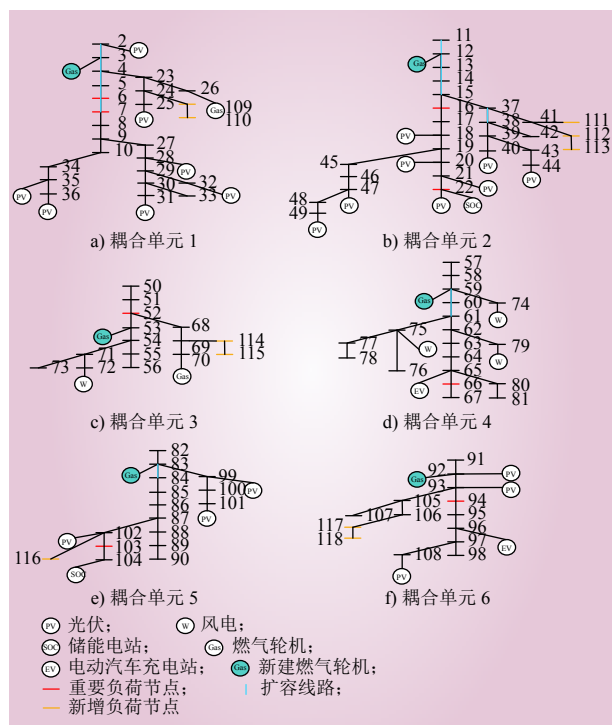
2
3
PV
Gas
4
5
6
7
8
9
10
23
24
25
26
Gas
109
110
PV
27
28
29
30
31
32
33
PV
PV
PV
34
35
36
PV
PV
a) 耦合单元 1

11
12
13
14
15
16
17
18
19
20
21
22
Gas
37
38
39
40
41
42
43
44
111
112
113
PV
PV
PV
PV
PV
SOC
45
46
47
48
49
PV
PV
b) 耦合单元 2

50
51
52
53
54
55
56
Gas
68
69
70
114
115
Gas
71
72
73
W
c) 耦合单元 3

57
58
59
60
61
62
63
64
65
66
67
Gas
74
W
79
W
75
W
77
78
76
EV
80
81
d) 耦合单元 4

82
83
84
85
86
87
88
89
90
Gas
99
100
101
PV
PV
102
103
104
PV
116
SOC
e) 耦合单元 5

91
92
93
94
95
96
97
98
Gas
PV
PV
105
106
107
117
118
108
PV
EV
f) 耦合单元 6

PV 光伏； W 风电；
SOC 储能电站； Gas 燃气轮机；
EV 电动汽车充电站； Gas 新建燃气轮机；
重要负荷节点； 扩容线路；
新增负荷节点